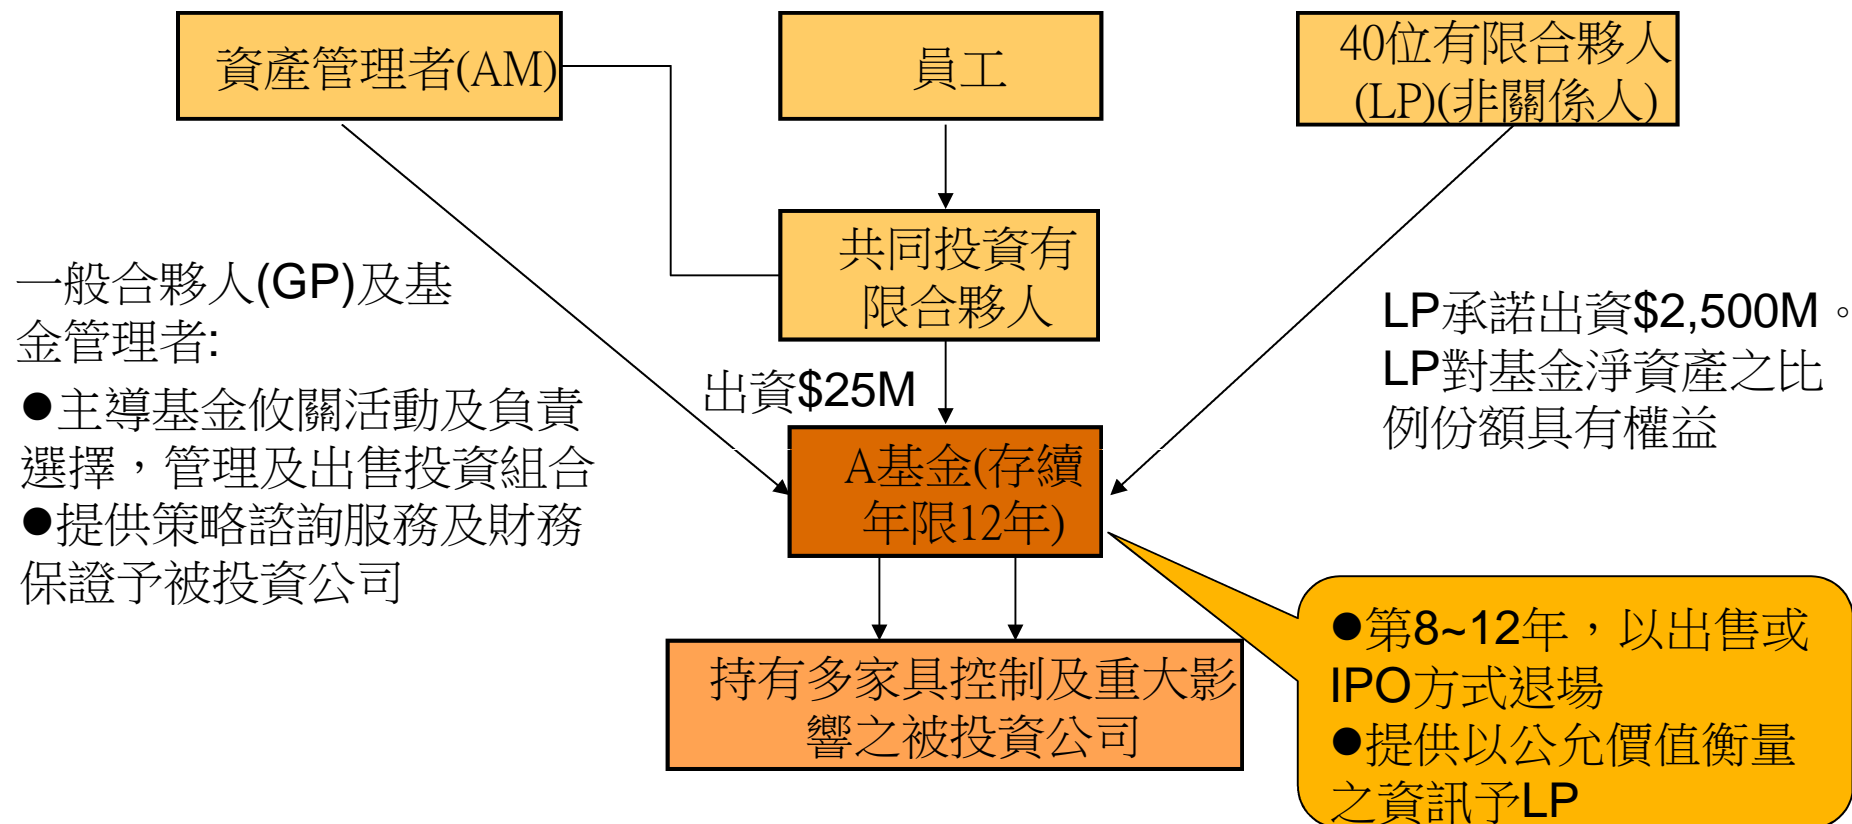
資產管理者(AM)

員工

40位有限合夥人(LP)(非關係人)

共同投資有限合夥人

一般合夥人(GP)及基金管理者:

●主導基金攸關活動及負責選擇，管理及出售投資組合

●提供策略諮詢服務及財務保證予被投資公司

出資$25M

LP承諾出資$2,500M。LP對基金淨資產之比例份額具有權益

A基金(存續年限12年)

持有多家具控制及重大影響之被投資公司

●第8~12年，以出售或IPO方式退場

●提供以公允價值衡量之資訊予LP